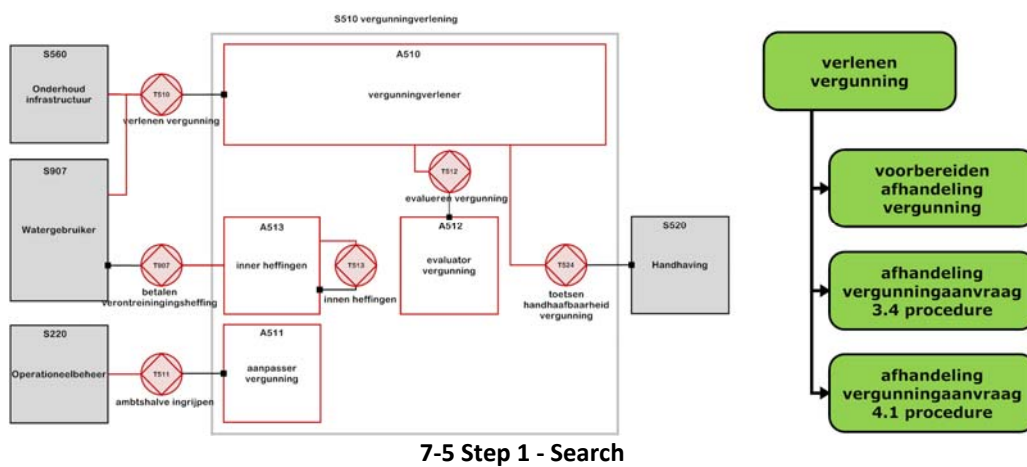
S510 vergunningverlening

S560
Onderhoud infrastructuur

TS10
verlenen vergunning

A510
vergunningverlener

S907
Watergebruiker

TS12
evalueren vergunning

A513
inner heffingen

TS907
betalen verontreiningingsheffing

TS13
innen heffingen

A512
evaluator vergunning

TS24
toetsen handhaafbaarheid vergunning

S520
Handhaving

S220
Operationeelbeheer

TS11
ambtshalve ingrijpen

A511
aanpasser vergunning

verlenen vergunning

voorbereiden afhandeling vergunning

afhandeling vergunningaanvraag 3.4 procedure

afhandeling vergunningaanvraag 4.1 procedure

7-5 Step 1 - Search